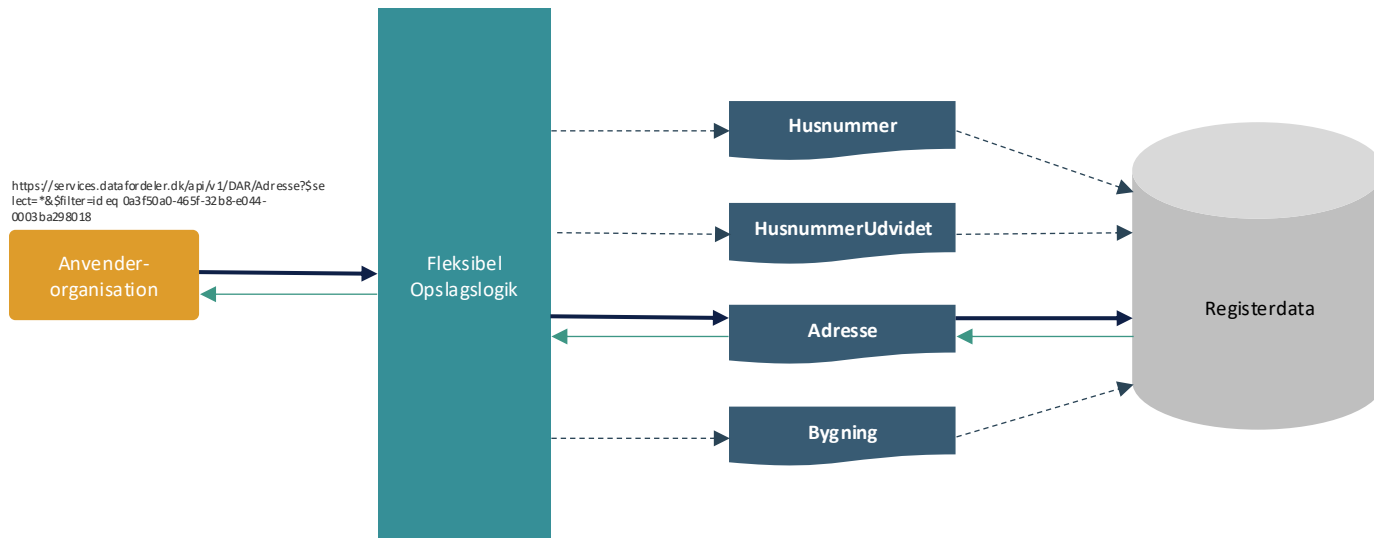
https://services.datafordeler.dk/api/v1/DAR/Adresse?$select=*&$filter=id eq 0a3f50a0-465f-32b8-e044-0003ba298018

Anvender-organisation

Fleksibel Opslagslogik

Husnummer

HusnummerUdvidet

Adresse

Bygning

Registerdata